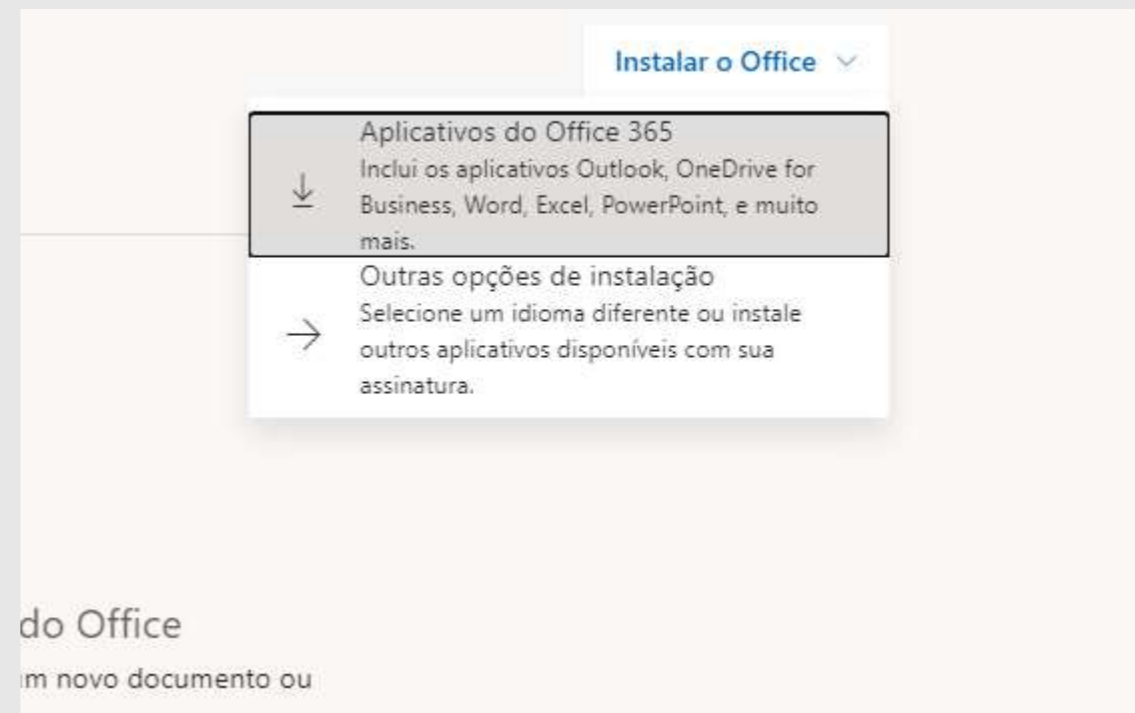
Instalar o Office

Aplicativos do Office 365
Inclui os aplicativos Outlook, OneDrive for Business, Word, Excel, PowerPoint, e muito mais.

Outras opções de instalação
Selecione um idioma diferente ou instale outros aplicativos disponíveis com sua assinatura.

do Office
m novo documento ou